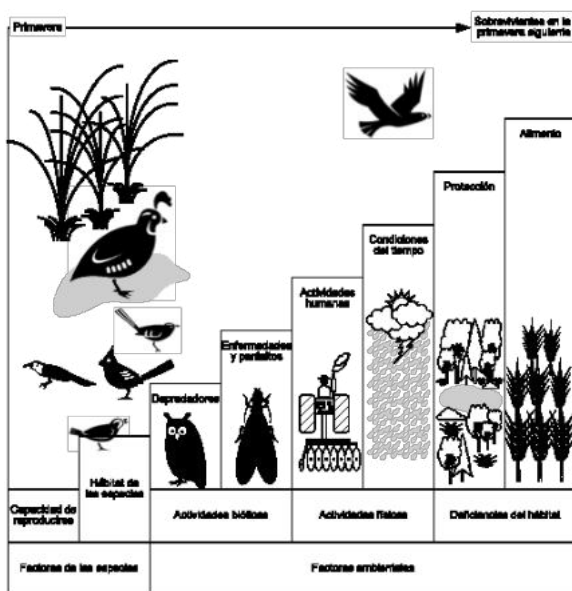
Primavera

Sobrevivientes en la primavera siguiente

Alimento

Protección

Condiciones del tiempo

Actividades humanas

Enfermedades y parásitos

Depredadores

Hábitat de las especies

Capacidad de reproducirse

Actividades bióticas

Actividades físicas

Deficiencias del hábitat

Factores de las especies

Factores ambientales